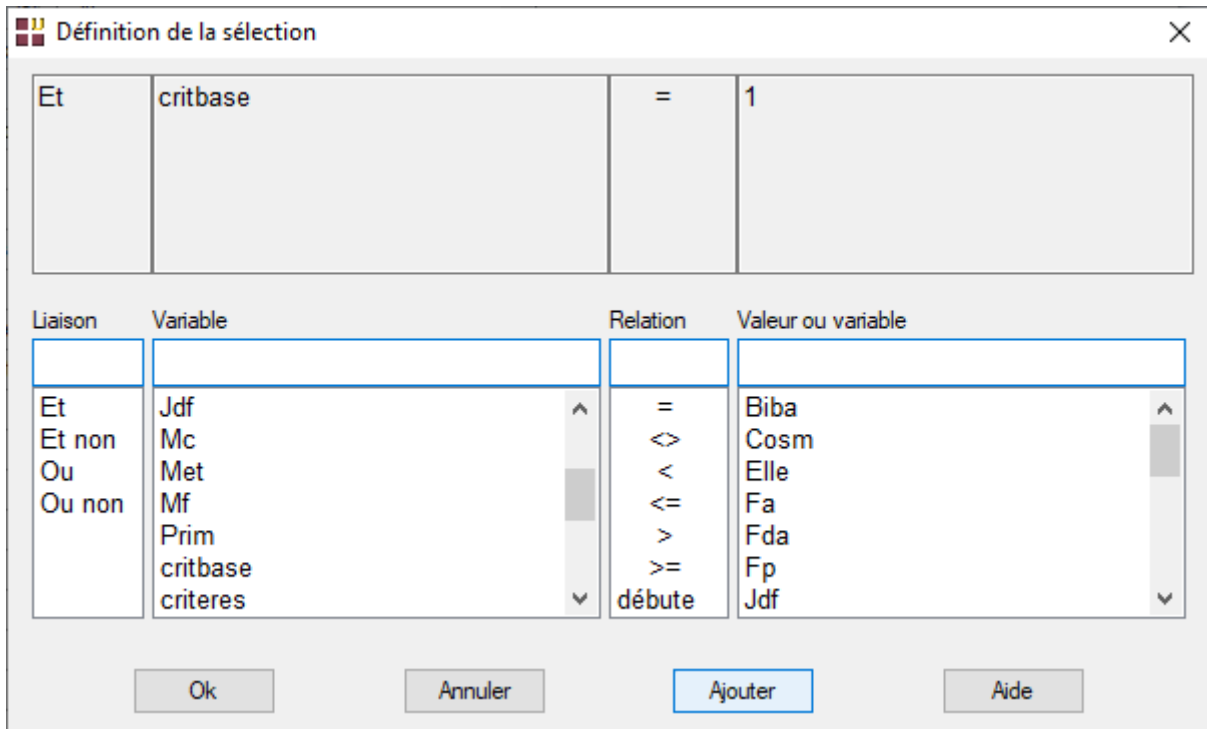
Définition de la sélection

| Et | critbase | = | 1 |
|---|---|---|---|

Liaison

Variable

Relation

Valeur ou variable

Et
Et non
Ou
Ou non

Jdf
Mc
Met
Mf
Prim
critbase
criteres

=
<>
<
<=
>
>=
débute

Biba
Cosm
Elle
Fa
Fda
Fp
Jdf

Ok

Annuler

Ajouter

Aide